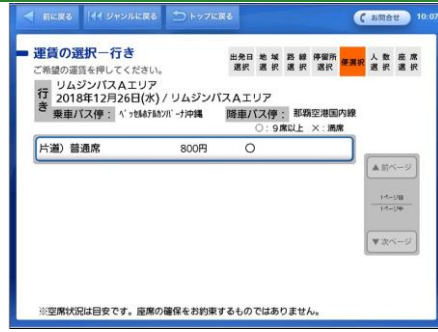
前に戻る　ジャンルに戻る　トップに戻る　お問合せ　10:07

運賃の選択ー行き
ご希望の運賃を押してください。

出発日選択　地域選択　路線選択　停留所選択　便選択　人数選択　座席選択

行き　リムジンバスAエリア
2018年12月26日(水) / リムジンバスAエリア
乗車バス停：ベッセルホテルカンパーナ沖縄　降車バス停：那覇空港国内線
○：9席以上　×：満席

| 片道）普通席 | 800円 | ○ |
|---|---|---|

▲前ページ
1ページ目
1ページ中
▼次ページ

※空席状況は目安です。座席の確保をお約束するものではありません。